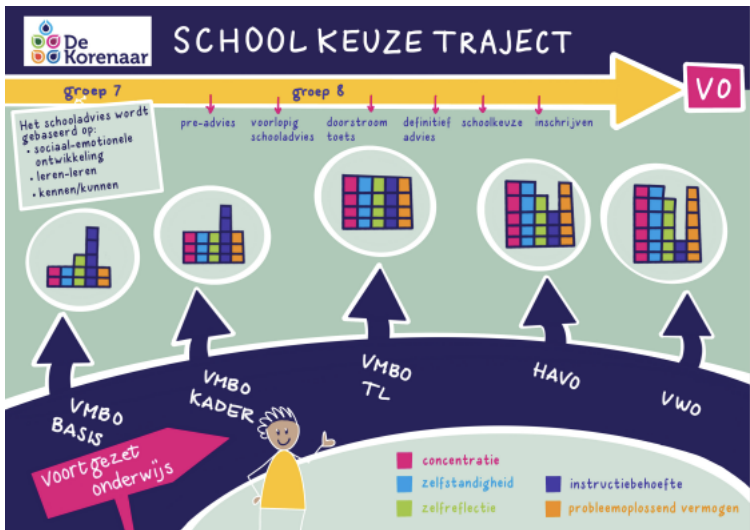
De Korenaar

SCHOOL KEUZE TRAJECT

groep 7

groep 8

VO

pre-advies

voorlopig schooladvies

doorstroom toets

definitief advies

schoolkeuze

inschrijven

Het schooladvies wordt gebaseerd op:
• sociaal-emotionele ontwikkeling
• leren-leren
• kennen/kunnen

VMBO BASIS

VMBO KADER

VMBO TL

HAVO

VWO

Voortgezet onderwijs

concentratie

zelfstandigheid

zelfreflectie

instructiebehoefte

probleemoplossend vermogen